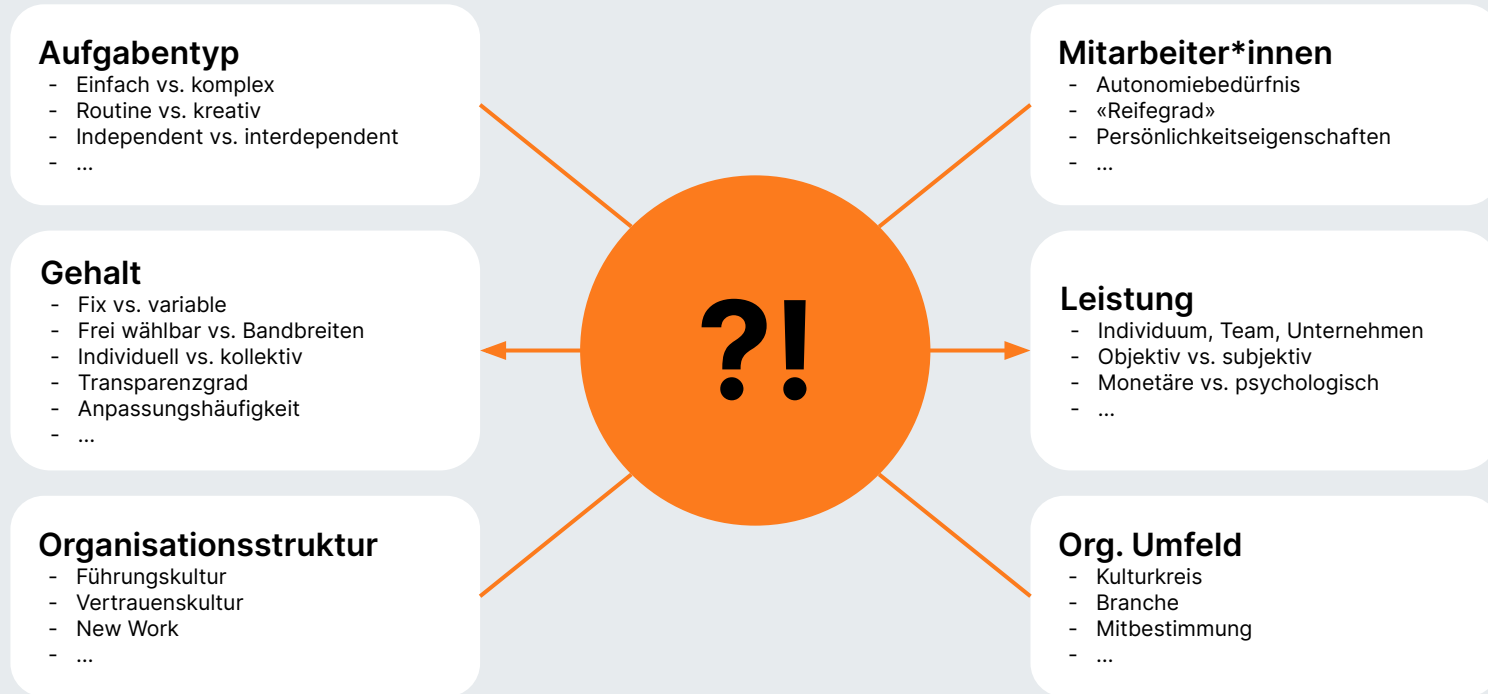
Aufgabentyp
- Einfach vs. komplex
- Routine vs. kreativ
- Independent vs. interdependent
- ...

Gehalt
- Fix vs. variable
- Frei wählbar vs. Bandbreiten
- Individuell vs. kollektiv
- Transparenzgrad
- Anpassungshäufigkeit
- ...

Organisationsstruktur
- Führungskultur
- Vertrauenskultur
- New Work
- ...

?!

Mitarbeiter*innen
- Autonomiebedürfnis
- «Reifegrad»
- Persönlichkeitseigenschaften
- ...

Leistung
- Individuum, Team, Unternehmen
- Objektiv vs. subjektiv
- Monetäre vs. psychologisch
- ...

Org. Umfeld
- Kulturkreis
- Branche
- Mitbestimmung
- ...